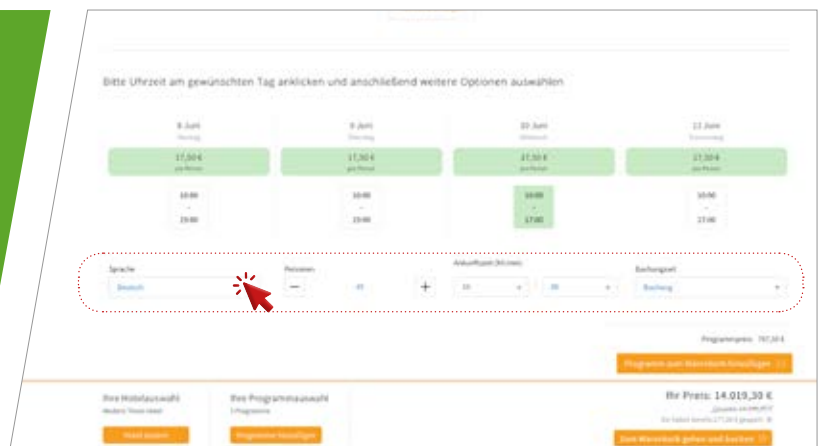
Bitte Uhrzeit am gewünschten Tag anklicken und anschließend weitere Optionen auswählen

8 Juni
Dienstag
17,50 €
pro Person
10:00
-
23:00

9 Juni
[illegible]
17,50 €
pro Person
10:00
-
23:00

10 Juni
Mittwoch
17,50 €
pro Person
10:00
-
17:00

11 Juni
Donnerstag
17,50 €
pro Person
10:00
-
17:00

Sprache
Deutsch

Personen
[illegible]

Ankunftszeit (hh:mm)
10
00

Buchungsart
Buchung

Programmpreis: 787,50 €

Programm zum Warenkorb hinzufügen

Ihre Hotelauswahl
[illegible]
Hotel ändern

Ihre Programmauswahl
1 Programme
Programme hinzufügen

Ihr Preis: 14.019,30 €
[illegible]
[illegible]
Zum Warenkorb gehen und buchen